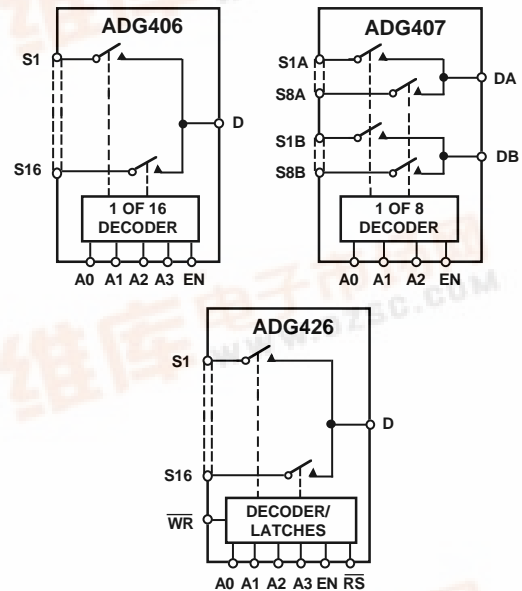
ADG406

S1

D

S16

1 OF 16 DECODER

A0 A1 A2 A3 EN

ADG407

S1A

DA

S8A

S1B

DB

S8B

1 OF 8 DECODER

A0 A1 A2 EN

ADG426

S1

D

S16

$\overline{WR}$

DECODER/ LATCHES

A0 A1 A2 A3 EN $\overline{RS}$